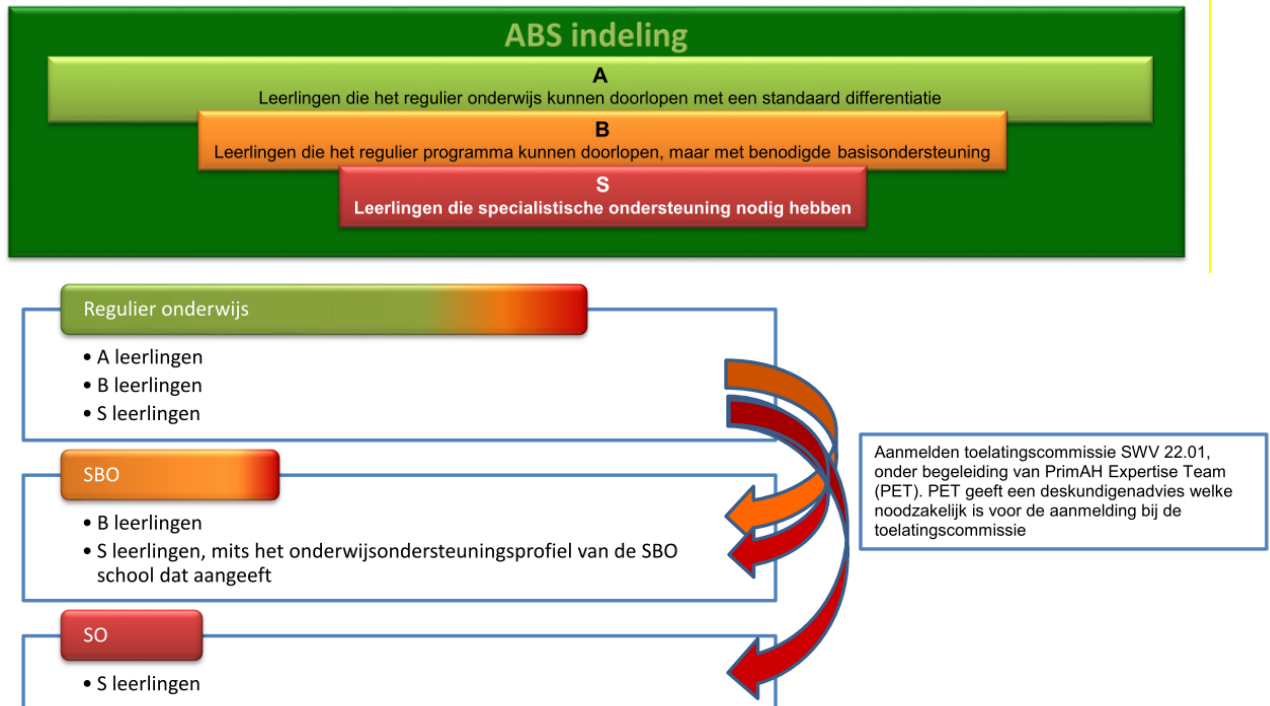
ABS indeling

A
Leerlingen die het regulier onderwijs kunnen doorlopen met een standaard differentiatie

B
Leerlingen die het regulier programma kunnen doorlopen, maar met benodigde basisondersteuning

S
Leerlingen die specialistische ondersteuning nodig hebben

Regulier onderwijs
• A leerlingen
• B leerlingen
• S leerlingen

SBO
• B leerlingen
• S leerlingen, mits het onderwijsondersteuningsprofiel van de SBO school dat aangeeft

SO
• S leerlingen

Aanmelden toelatingscommissie SWV 22.01, onder begeleiding van PrimAH Expertise Team (PET). PET geeft een deskundigenadvies welke noodzakelijk is voor de aanmelding bij de toelatingscommissie